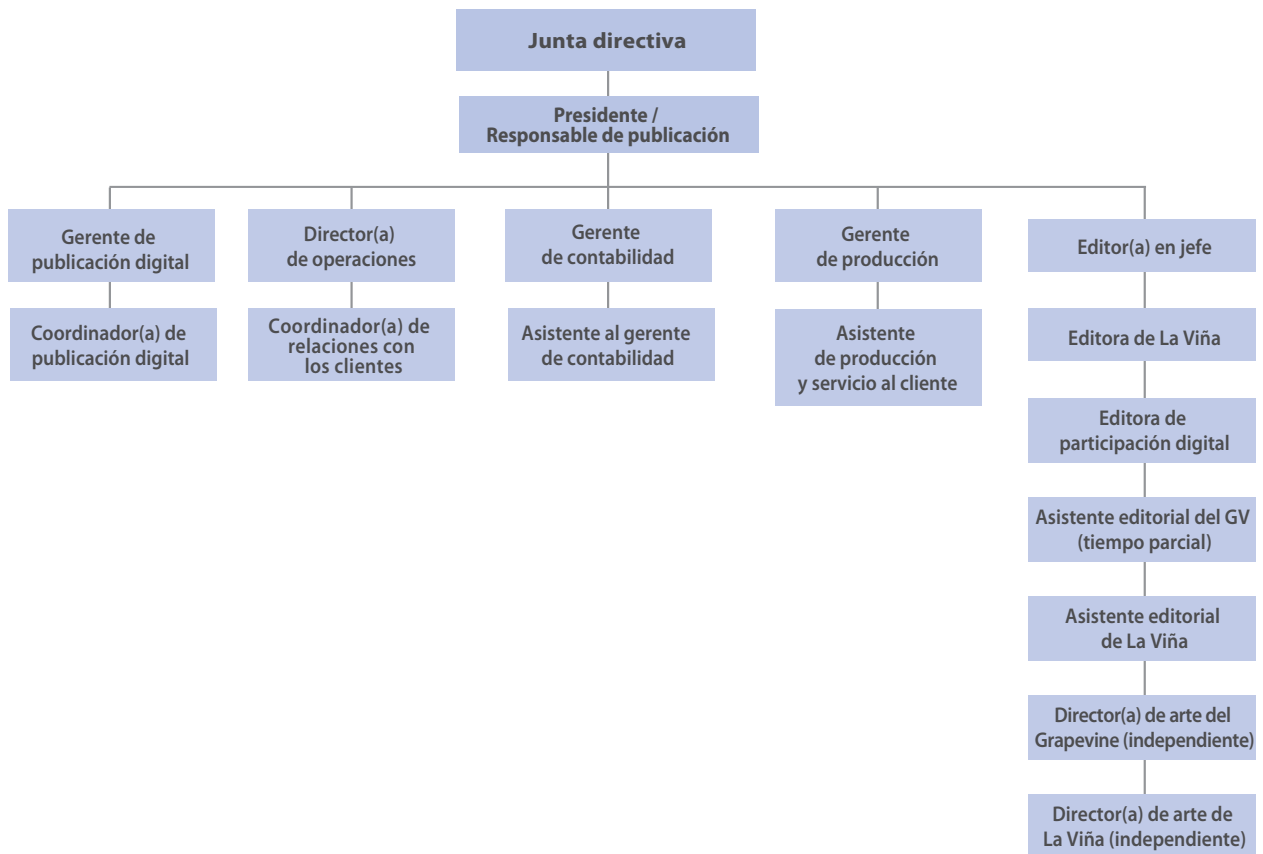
Junta directiva

Presidente / Responsable de publicación

Gerente de publicación digital

Coordinador(a) de publicación digital

Director(a) de operaciones

Coordinador(a) de relaciones con los clientes

Gerente de contabilidad

Asistente al gerente de contabilidad

Gerente de producción

Asistente de producción y servicio al cliente

Editor(a) en jefe

Editora de La Viña

Editora de participación digital

Asistente editorial del GV (tiempo parcial)

Asistente editorial de La Viña

Director(a) de arte del Grapevine (independiente)

Director(a) de arte de La Viña (independiente)